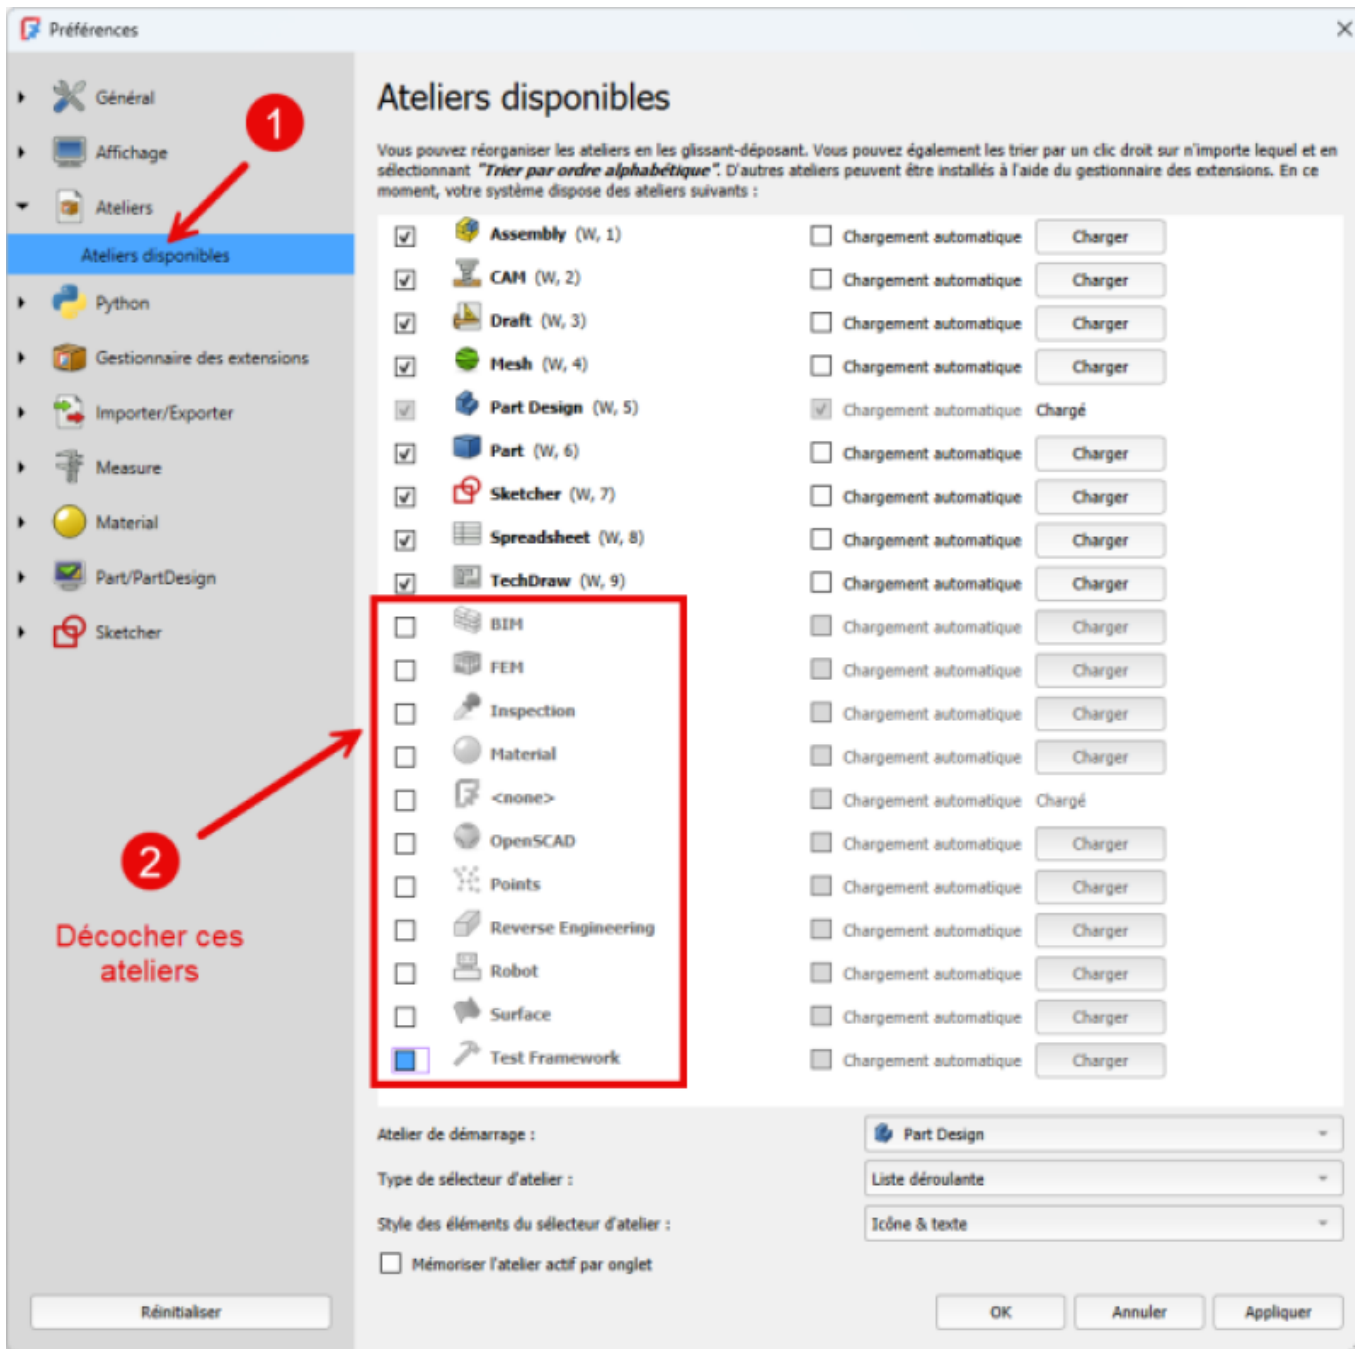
Préférences

Général
Affichage
Ateliers
Ateliers disponibles
Python
Gestionnaire des extensions
Importer/Exporter
Measure
Material
Part/PartDesign
Sketcher

1

2

Décocher ces ateliers

Réinitialiser

Ateliers disponibles

Vous pouvez réorganiser les ateliers en les glissant-déposant. Vous pouvez également les trier par un clic droit sur n'importe lequel et en sélectionnant *"Trier par ordre alphabétique"*. D'autres ateliers peuvent être installés à l'aide du gestionnaire des extensions. En ce moment, votre système dispose des ateliers suivants :

| | | | |
|---|---|---|---|
| Assembly (W, 1) | Chargement automatique | Charger |
| CAM (W, 2) | Chargement automatique | Charger |
| Draft (W, 3) | Chargement automatique | Charger |
| Mesh (W, 4) | Chargement automatique | Charger |
| Part Design (W, 5) | Chargement automatique | Chargé |
| Part (W, 6) | Chargement automatique | Charger |
| Sketcher (W, 7) | Chargement automatique | Charger |
| Spreadsheet (W, 8) | Chargement automatique | Charger |
| TechDraw (W, 9) | Chargement automatique | Charger |
| BIM | Chargement automatique | Charger |
| FEM | Chargement automatique | Charger |
| Inspection | Chargement automatique | Charger |
| Material | Chargement automatique | Charger |
| <none> | Chargement automatique | Chargé |
| OpenSCAD | Chargement automatique | Charger |
| Points | Chargement automatique | Charger |
| Reverse Engineering | Chargement automatique | Charger |
| Robot | Chargement automatique | Charger |
| Surface | Chargement automatique | Charger |
| Test Framework | Chargement automatique | Charger |

Atelier de démarrage : Part Design
Type de sélecteur d'atelier : Liste déroulante
Style des éléments du sélecteur d'atelier : Icône & texte
Mémoriser l'atelier actif par onglet

OK Annuler Appliquer